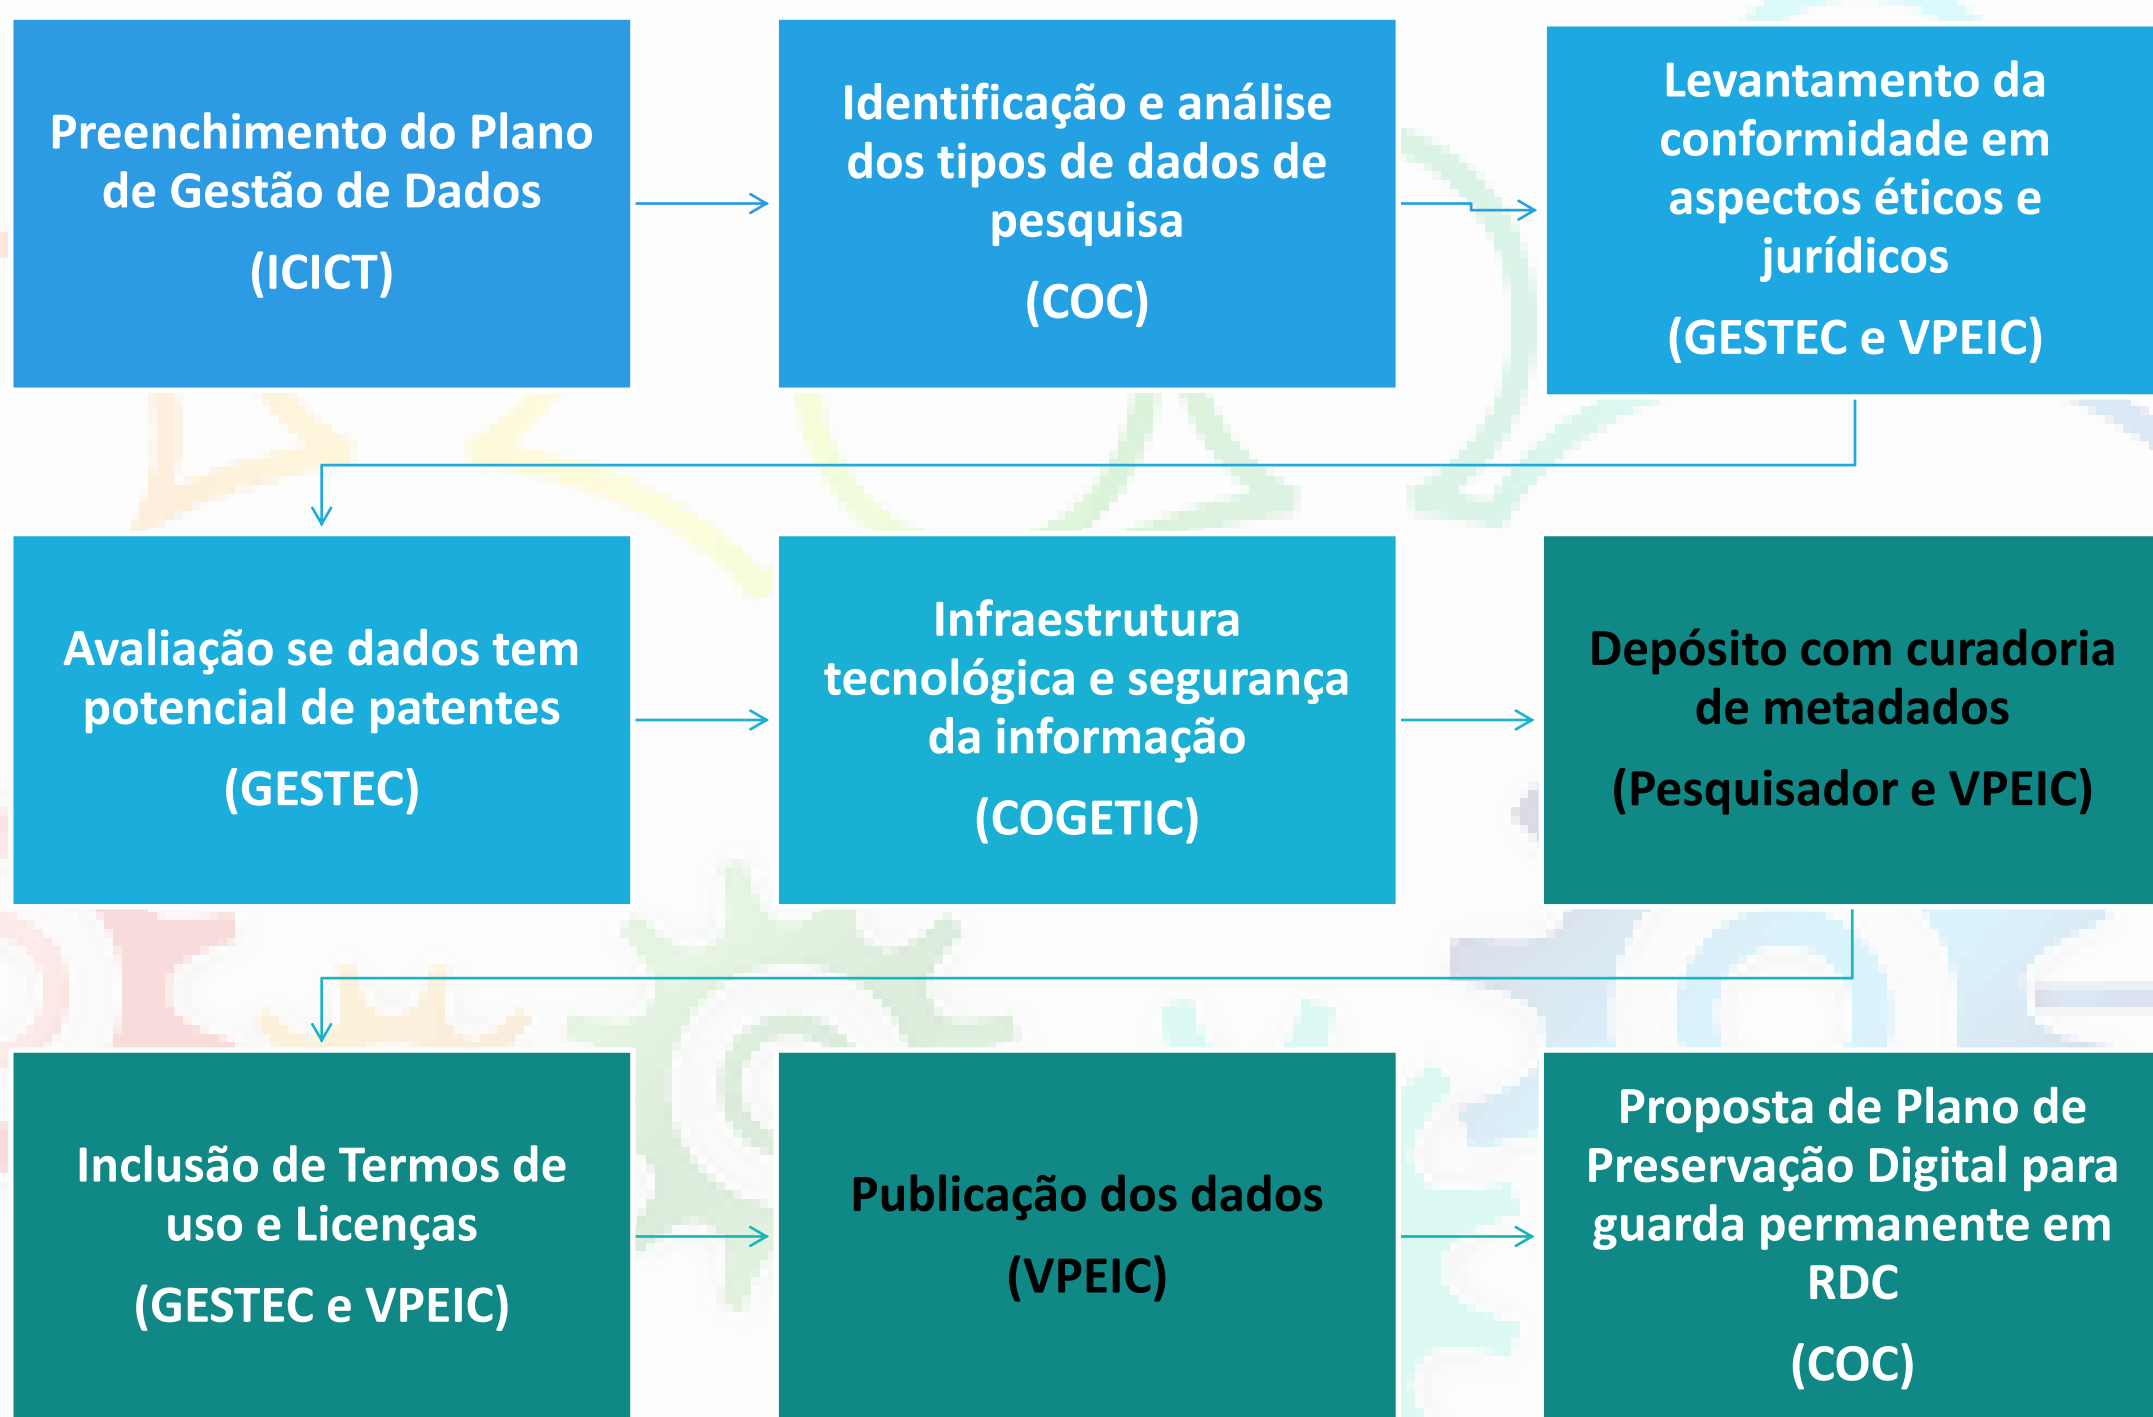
Preenchimento do Plano de Gestão de Dados

(ICICT)

Identificação e análise dos tipos de dados de pesquisa

(COC)

Levantamento da conformidade em aspectos éticos e jurídicos

(GESTEC e VPEIC)

Avaliação se dados tem potencial de patentes

(GESTEC)

Infraestrutura tecnológica e segurança da informação

(COGETIC)

Depósito com curadoria de metadados

(Pesquisador e VPEIC)

Inclusão de Termos de uso e Licenças

(GESTEC e VPEIC)

Publicação dos dados

(VPEIC)

Proposta de Plano de Preservação Digital para guarda permanente em RDC

(COC)